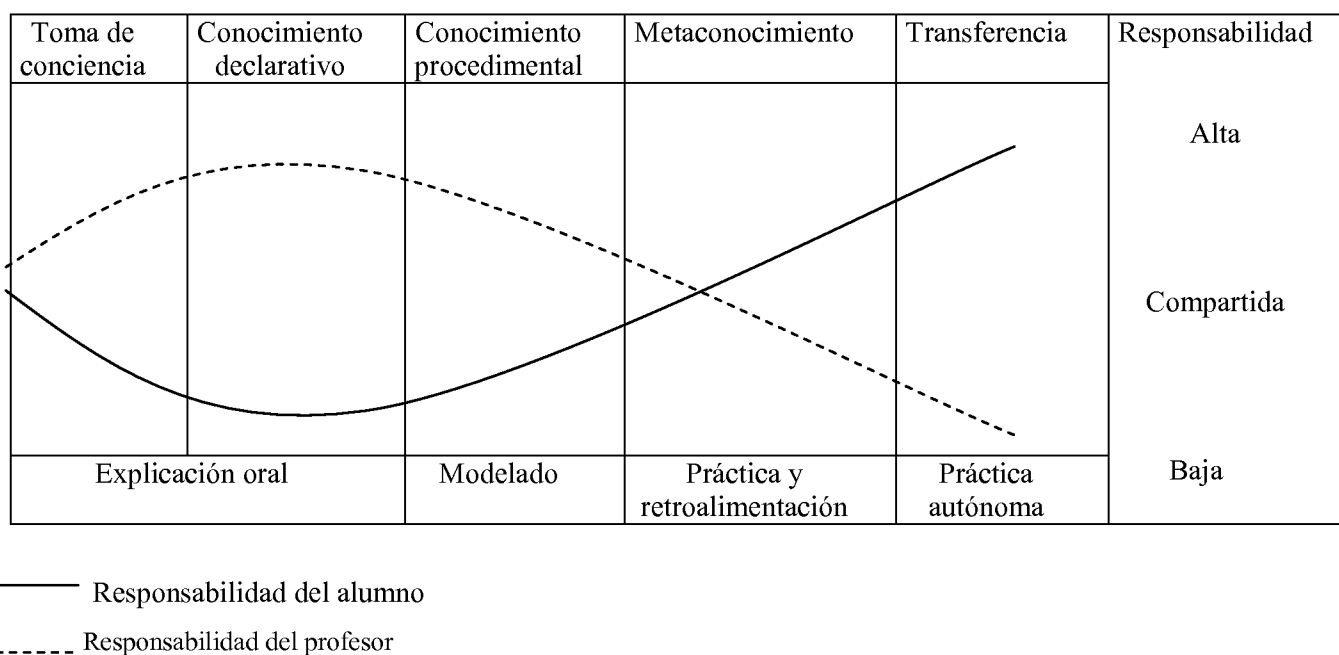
| Toma de conciencia | Conocimiento declarativo | Conocimiento procedimental | Metaconocimiento | Transferencia | Responsabilidad |
|---|---|---|---|---|---|
| | | | | | Alta |
| | | | | | Compartida |
| Explicación oral | | Modelado | Práctica y retroalimentación | Práctica autónoma | Baja |

Responsabilidad del alumno

Responsabilidad del profesor